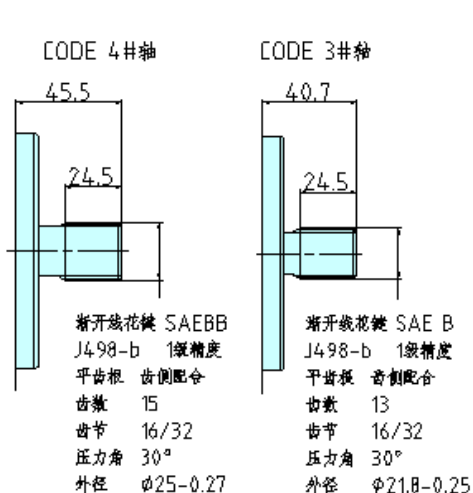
CODE 4#轴

45.5

24.5

渐开线花键 SAEBB
J498-b 1级精度
平齿根 齿侧配合
齿数 15
齿节 16/32
压力角 30°
外径 φ25-0.27

CODE 3#轴

40.7

24.5

渐开线花键 SAE B
J498-b 1级精度
平齿根 齿侧配合
齿数 13
齿节 16/32
压力角 30°
外径 φ21.8-0.25